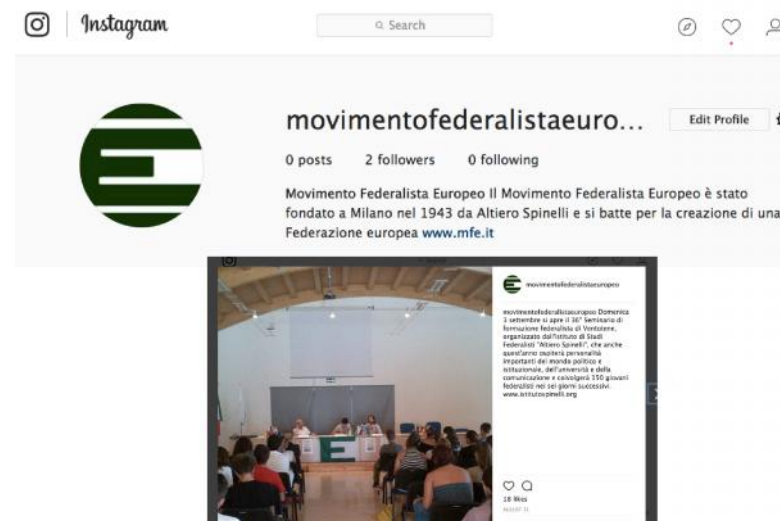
Instagram

Search

movimentofederalistaeuro...

Edit Profile

0 posts 2 followers 0 following

Movimento Federalista Europeo Il Movimento Federalista Europeo è stato fondato a Milano nel 1943 da Altiero Spinelli e si batte per la creazione di una Federazione europea www.mfe.it

movimentofederalistaeuropeo

movimentofederalistaeuropeo Domenica 3 settembre si apre il 36° Seminario di formazione federalista di Ventotene, organizzato dall'Istituto di Studi Federalisti "Altiero Spinelli", che anche quest'anno ospiterà personalità importanti del mondo politico e istituzionale, dell'università e della comunicazione e coinvolgerà 150 giovani federalisti nei sei giorni successivi www.istitutospinelli.org

18 likes

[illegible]